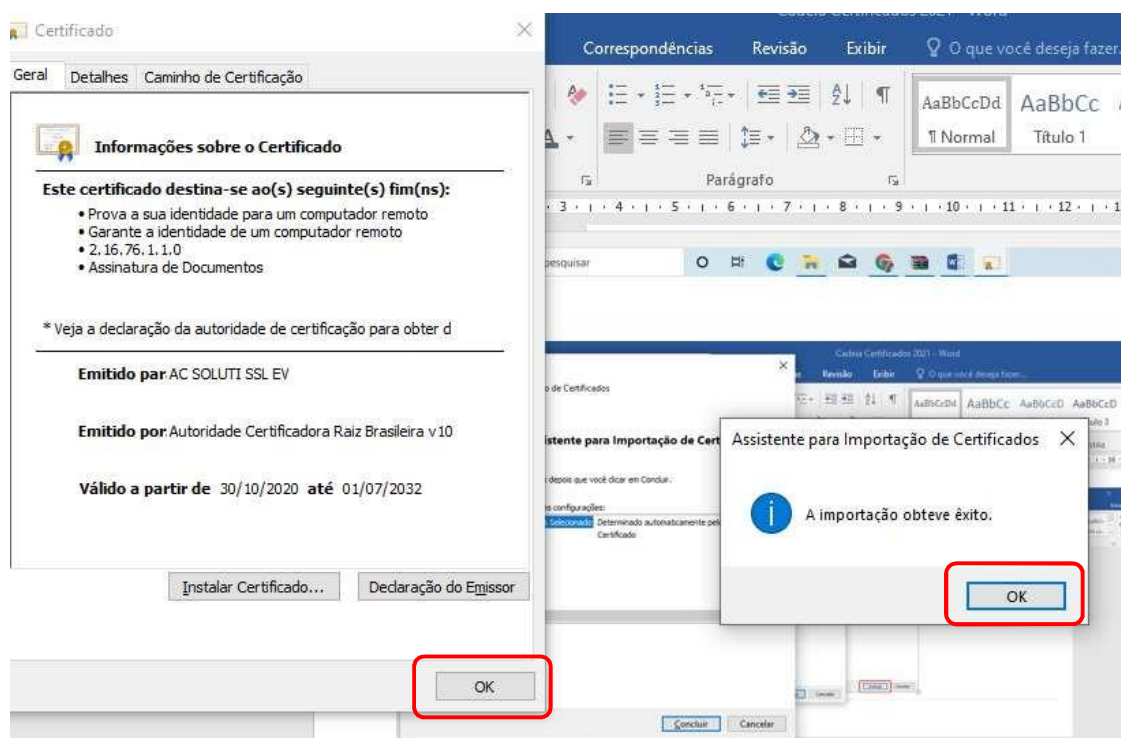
Certificado

Geral | Detalhes | Caminho de Certificação

Informações sobre o Certificado

Este certificado destina-se ao(s) seguinte(s) fim(ns):
• Prova a sua identidade para um computador remoto
• Garante a identidade de um computador remoto
• 2.16.76.1.1.0
• Assinatura de Documentos

* Veja a declaração da autoridade de certificação para obter d

Emitido para: AC SOLUTI SSL EV

Emitido por: Autoridade Certificadora Raiz Brasileira v10

Válido a partir de 30/10/2020 até 01/07/2032

Instalar Certificado... | Declaração do Emissor

OK

Cadeia Certificados 2021 - Word

Correspondências | Revisão | Exibir | O que você deseja fazer...

AaBbCcDd | AaBbCc
¶ Normal | Título 1

Parágrafo

pesquisar

Cadeia Certificados 2021 - Word
Revisão | Exibir | O que você deseja fazer...
AaBbCcDd | AaBbCc | AaBbCcD | AaBbCcD

o de Certificados

Assistente para Importação de Cert

depois que você clicar em Concluir.

s configurações:
Selecionado | Determinado automaticamente pel Certificado

Concluir | Cancelar

Assistente para Importação de Certificados

A importação obteve êxito.

OK